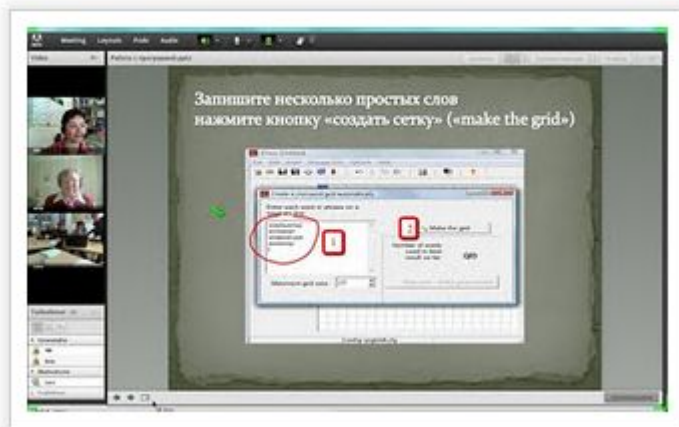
Meeting Layouts Pods Audio

Video

Работа с программой

Запишите несколько простых слов
нажмите кнопку «создать сетку» («make the grid»)

Create a crossword grid automatically

Enter each word or phrase on a line of its own

1

2

Make the grid

Number of words

Maximum grid size

Config: english.cfg